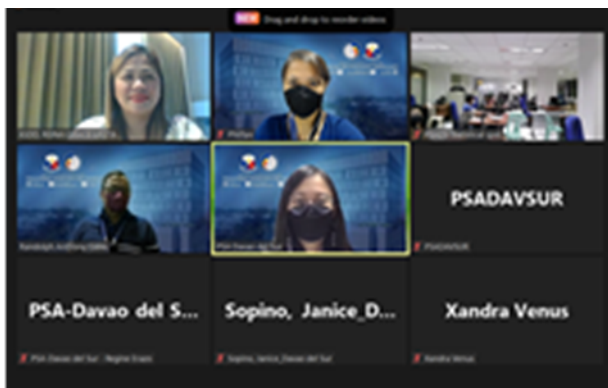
NEW Drag and drop to reorder videos

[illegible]

PSASpn

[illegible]

Randolph Anthony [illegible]

PSA Davao del Sur

PSADAVSUR

PSADAVSUR

PSA-Davao del S...

PSA-Davao del Sur - Regine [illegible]

Sopino, Janice_D...

Sopino_Janice_Davao del Sur

Xandra Venus

Xandra Venus